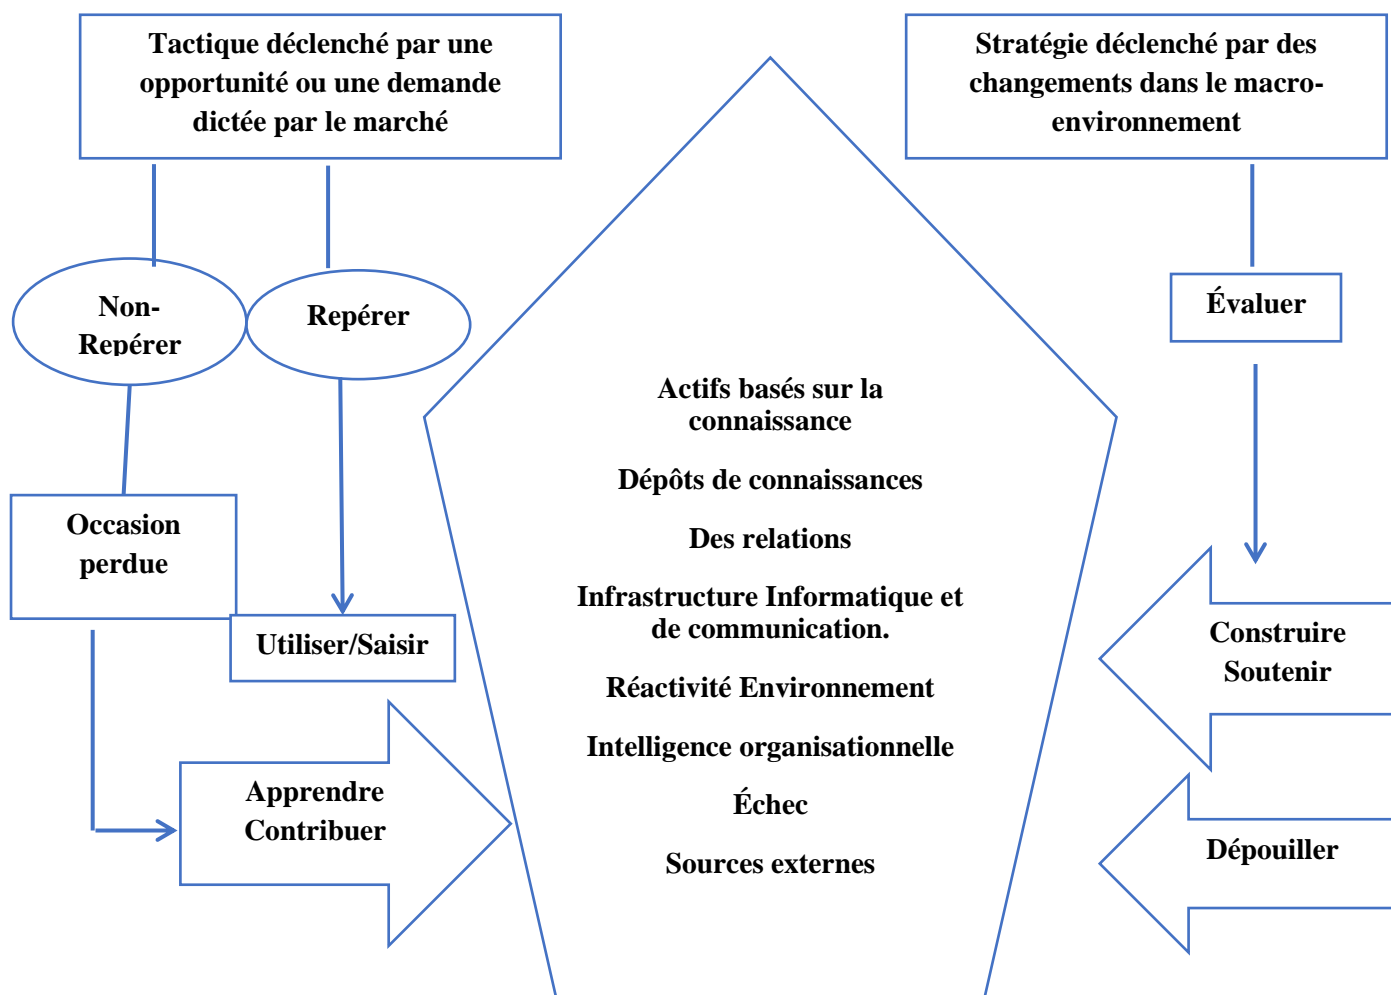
Tactique déclenché par une opportunité ou une demande dictée par le marché

Stratégie déclenché par des changements dans le macro-environnement

Non-Repérer

Repérer

Évaluer

Actifs basés sur la connaissance

Dépôts de connaissances

Des relations

Infrastructure Informatique et de communication.

Réactivité Environnement

Intelligence organisationnelle

Échec

Sources externes

Occasion perdue

Utiliser/Saisir

Construire Soutenir

Apprendre Contribuer

Dépouiller